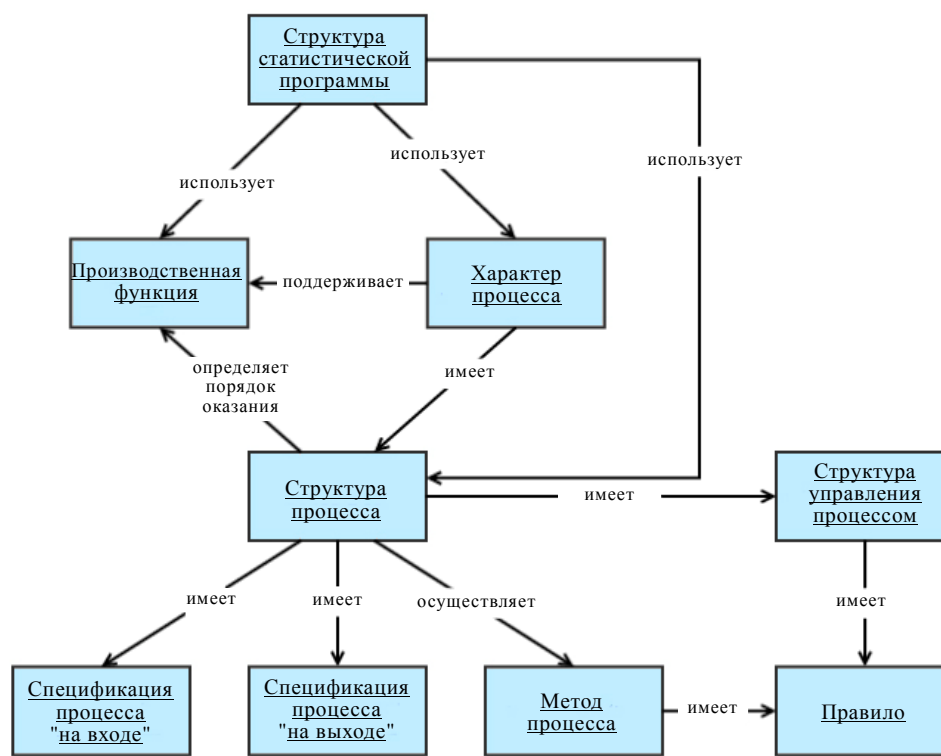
Структура статистической программы

использует

использует

использует

Производственная функция

поддерживает

Характер процесса

определяет порядок оказания

имеет

Структура процесса

имеет

Структура управления процессом

имеет

имеет

осуществляет

имеет

Спецификация процесса "на входе"

Спецификация процесса "на выходе"

Метод процесса

имеет

Правило